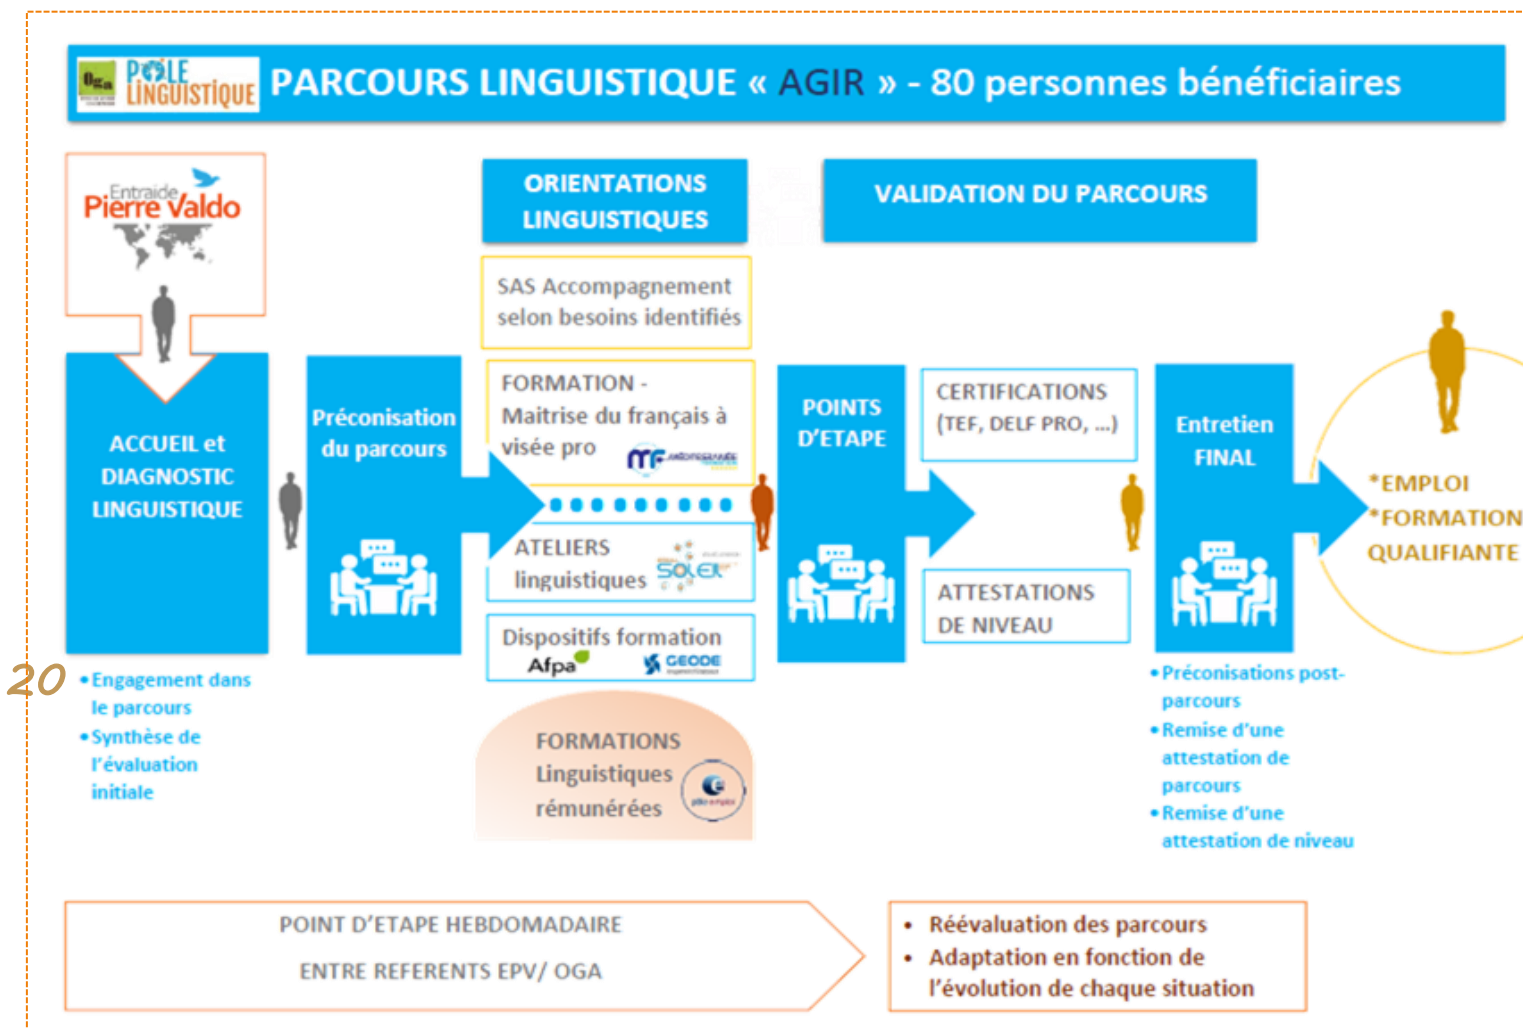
Oga PÔLE LINGUISTIQUE PARCOURS LINGUISTIQUE « AGIR » - 80 personnes bénéficiaires

Entraide Pierre Valdo

ACCUEIL et DIAGNOSTIC LINGUISTIQUE

• Engagement dans le parcours
• Synthèse de l'évaluation initiale

20

Préconisation du parcours

ORIENTATIONS LINGUISTIQUES

SAS Accompagnement selon besoins identifiés

FORMATION - Maitrise du français à visée pro

ATELIERS linguistiques SOLEX

Dispositifs formation Afpa GEODE

FORMATIONS Linguistiques rémunérées

VALIDATION DU PARCOURS

POINTS D'ETAPE

CERTIFICATIONS (TEF, DELF PRO, ...)

ATTESTATIONS DE NIVEAU

Entretien FINAL

• Préconisations post-parcours
• Remise d'une attestation de parcours
• Remise d'une attestation de niveau

*EMPLOI
*FORMATION QUALIFIANTE

POINT D'ETAPE HEBDOMADAIRE

ENTRE REFERENTS EPV/ OGA

• Réévaluation des parcours
• Adaptation en fonction de l'évolution de chaque situation